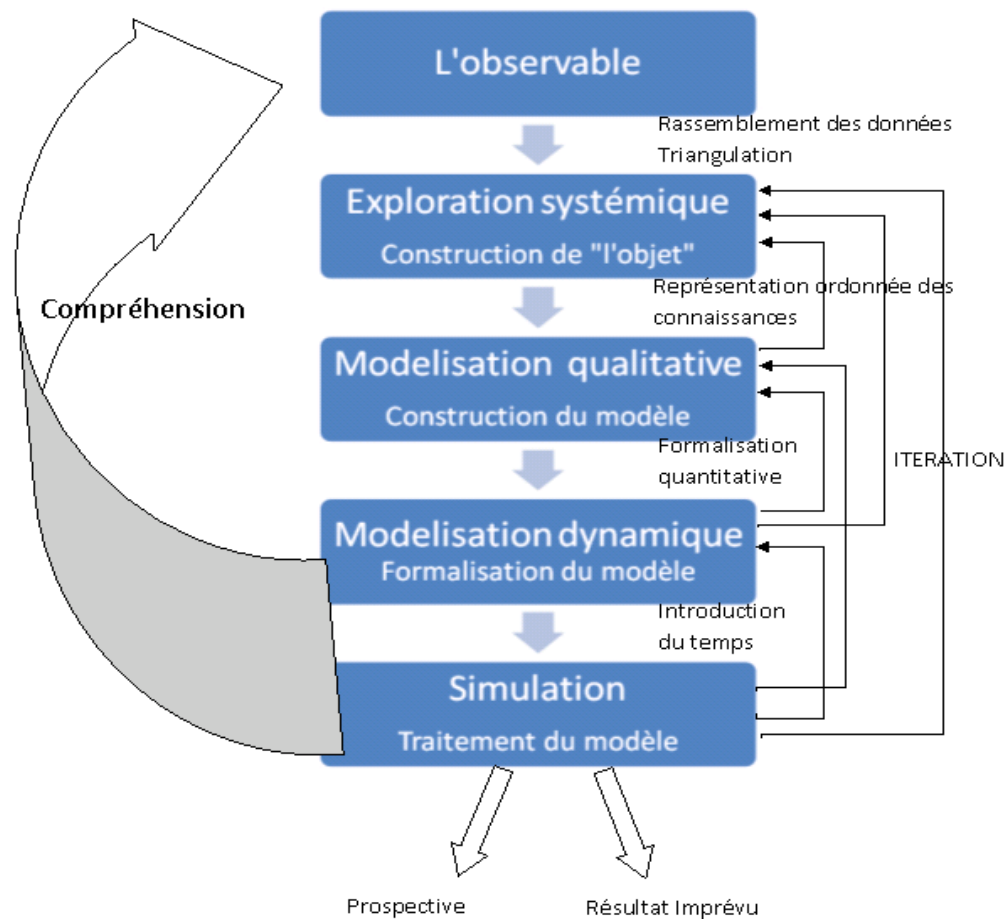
L'observable

Rassemblement des données
Triangulation

Exploration systémique
Construction de "l'objet"

Compréhension

Représentation ordonnée des connaissances

Modelisation qualitative
Construction du modèle

Formalisation quantitative

ITERATION

Modelisation dynamique
Formalisation du modèle

Introduction du temps

Simulation
Traitement du modèle

Prospective

Résultat Imprévu